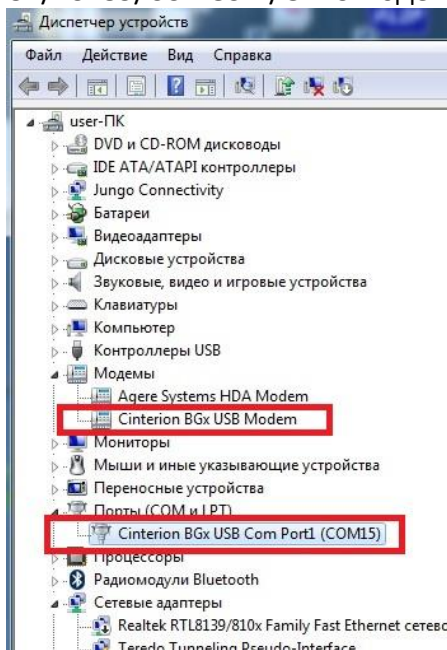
Диспетчер устройств

Файл Действие Вид Справка

user-ПК
DVD и CD-ROM дисководы
IDE ATA/ATAPI контроллеры
Jungo Connectivity
Батареи
Видеоадаптеры
Дисковые устройства
Звуковые, видео и игровые устройства
Клавиатуры
Компьютер
Контроллеры USB
Модемы
Agere Systems HDA Modem
Cinterion BGx USB Modem
Мониторы
Мыши и иные указывающие устройства
Переносные устройства
Порты (COM и LPT)
Cinterion BGx USB Com Port1 (COM15)
Процессоры
Радиомодули Bluetooth
Сетевые адаптеры
Realtek RTL8139/810x Family Fast Ethernet сетево
Teredo Tunneling Pseudo-Interface